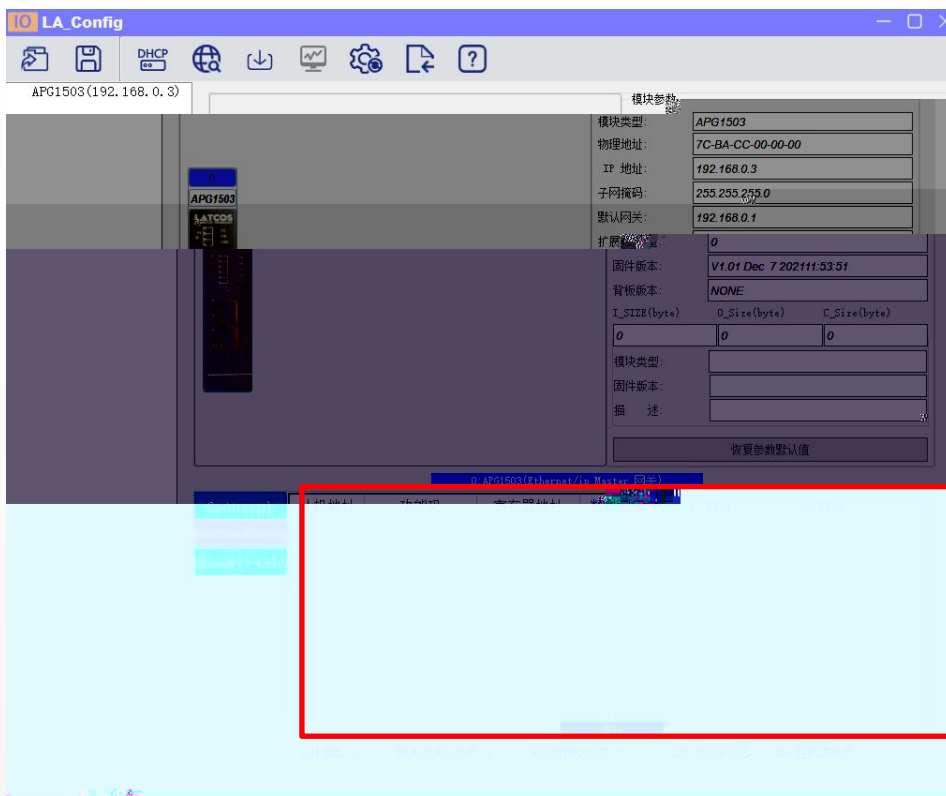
IO LA_Config

DHCP

APG1503(192.168.0.3)

模块参数

模块类型: APG1503
物理地址: 7C-BA-CC-00-00-00
IP 地址: 192.168.0.3
子网掩码: 255.255.255.0
默认网关: 192.168.0.1
扩展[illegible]: 0
固件版本: V1.01 Dec 7 202111:53:51
背板版本: NONE

| I_SIZE(byte) | O_Size(byte) | C_Size(byte) |
|---|---|---|
| 0 | 0 | 0 |

模块类型:
固件版本:
描 述:

恢复参数默认值

0
APG1503
LATCOS

0:APG1503(Ethernet/ip Master 网关)

上报地址 功能码 寄存器地址
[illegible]